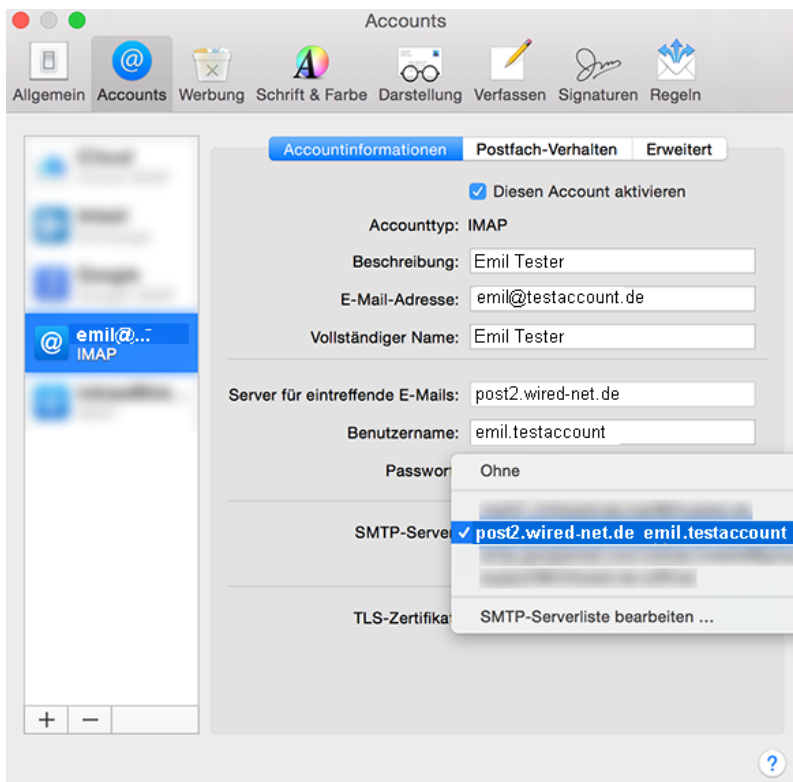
Accounts

Allgemein Accounts Werbung Schrift & Farbe Darstellung Verfassen Signaturen Regeln

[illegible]
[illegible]
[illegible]
emil@...
IMAP
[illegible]

Accountinformationen Postfach-Verhalten Erweitert

Diesen Account aktivieren

Accounttyp: IMAP

Beschreibung: Emil Tester

E-Mail-Adresse: emil@testaccount.de

Vollständiger Name: Emil Tester

Server für eintreffende E-Mails: post2.wired-net.de

Benutzername: emil.testaccount

Passwort

SMTP-Server

TLS-Zertifikat

Ohne

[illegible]

✓ post2.wired-net.de emil.testaccount

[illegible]

SMTP-Serverliste bearbeiten ...

+ −

?